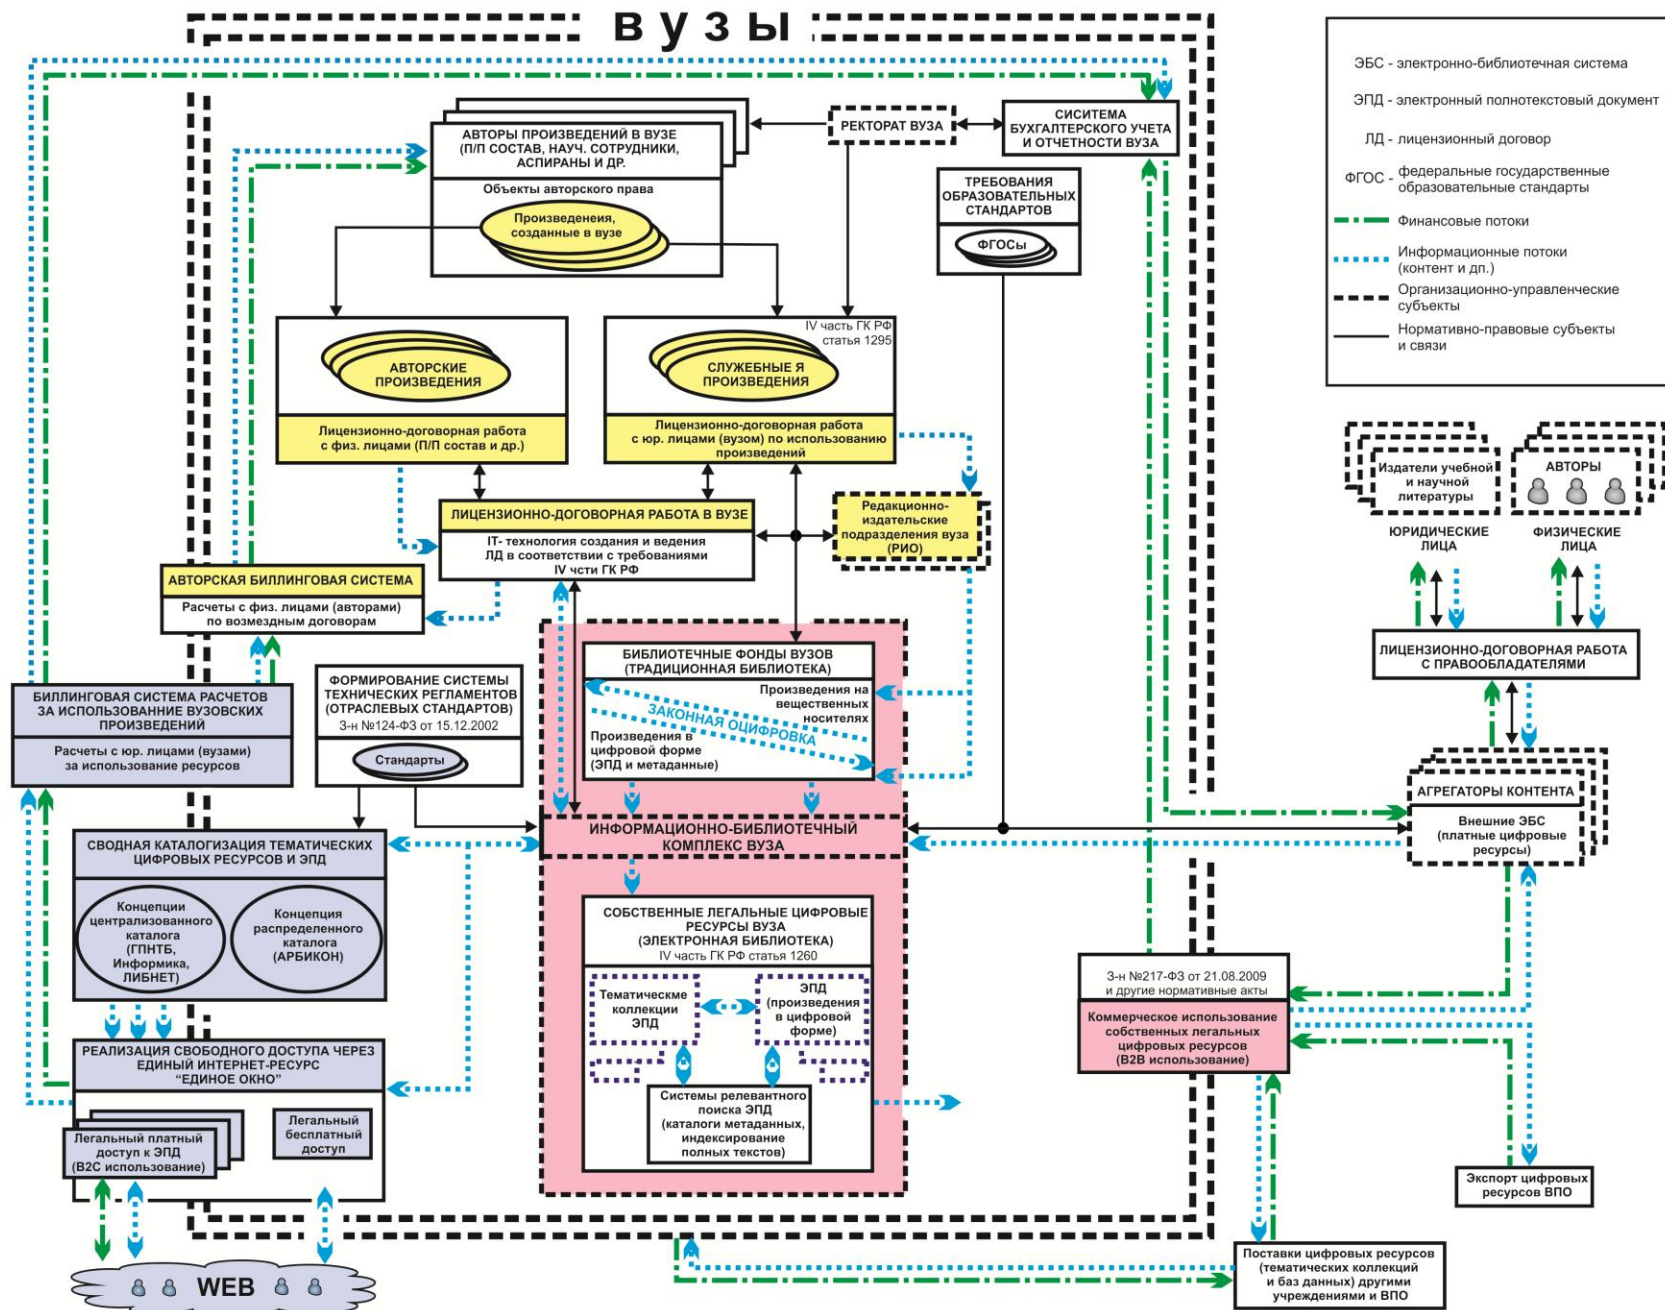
ВУЗЫ

ЭБС - электронно-библиотечная система
ЭПД - электронный полнотекстовый документ
ЛД - лицензионный договор
ФГОС - федеральные государственные образовательные стандарты
Финансовые потоки
Информационные потоки (контент и дп.)
Организационно-управленческие субъекты
Нормативно-правовые субъекты и связи

АВТОРЫ ПРОИЗВЕДЕНИЙ В ВУЗЕ (П/П СОСТАВ, НАУЧ. СОТРУДНИКИ, АСПИРАНЫ И ДР.
Объекты авторского права
Произведенеия, созданные в вузе

РЕКТОРАТ ВУЗА

СИСИТЕМА БУХГАЛТЕРСКОГО УЧЕТА И ОТЧЕТНОСТИ ВУЗА

ТРЕБОВАНИЯ ОБРАЗОВАТЕЛЬНЫХ СТАНДАРТОВ
ФГОСы

АВТОРСКИЕ ПРОИЗВЕДЕНИЯ
Лицензионно-договорная работа с физ. лицами (П/П состав и др.)

IV часть ГК РФ статья 1295
СЛУЖЕБНЫЕ Я ПРОИЗВЕДЕНИЯ
Лицензионно-договорная работа с юр. лицами (вузом) по использованию произведений

ЛИЦЕНЗИОННО-ДОГОВОРНАЯ РАБОТА В ВУЗЕ
IT- технология создания и ведения ЛД в соответствии с требованиями IV части ГК РФ

Редакционно-издательские подразделения вуза (РИО)

Издатели учебной и научной литературы
ЮРИДИЧЕСКИЕ ЛИЦА
АВТОРЫ
ФИЗИЧЕСКИЕ ЛИЦА

АВТОРСКАЯ БИЛЛИНГОВАЯ СИСТЕМА
Расчеты с физ. лицами (авторами) по возмездным договорам

ЛИЦЕНЗИОННО-ДОГОВОРНАЯ РАБОТА С ПРАВООБЛАДАТЕЛЯМИ

БИЛЛИНГОВАЯ СИСТЕМА РАСЧЕТОВ ЗА ИСПОЛЬЗОВАННИЕ ВУЗОВСКИХ ПРОИЗВЕДЕНИЙ
Расчеты с юр. лицами (вузами) за использование ресурсов

ФОРМИРОВАНИЕ СИСТЕМЫ ТЕХНИЧЕСКИХ РЕГЛАМЕНТОВ (ОТРАСЛЕВЫХ СТАНДАРТОВ)
З-н №124-ФЗ от 15.12.2002
Стандарты

БИБЛИОТЕЧНЫЕ ФОНДЫ ВУЗОВ (ТРАДИЦИОННАЯ БИБЛИОТЕКА)
Произведения на вещественных носителях
ЗАКОННАЯ ОЦИФРОВКА
Произведения в цифровой форме (ЭПД и метаданные)

АГРЕГАТОРЫ КОНТЕНТА
Внешние ЭБС (платные цифровые ресурсы)

СВОДНАЯ КАТАЛОГИЗАЦИЯ ТЕМАТИЧЕСКИХ ЦИФРОВЫХ РЕСУРСОВ И ЭПД
Концепции централизованного каталога (ГПНТБ, Информика, ЛИБНЕТ)
Концепция распределенного каталога (АРБИКОН)

ИНФОРМАЦИОННО-БИБЛИОТЕЧНЫЙ КОМПЛЕКС ВУЗА

СОБСТВЕННЫЕ ЛЕГАЛЬНЫЕ ЦИФРОВЫЕ РЕСУРСЫ ВУЗА (ЭЛЕКТРОННАЯ БИБЛИОТЕКА)
IV часть ГК РФ статья 1260
Тематические коллекции ЭПД
ЭПД (произведения в цифровой форме)
Системы релевантного поиска ЭПД (каталоги метаданных, индексирование полных текстов)

З-н №217-ФЗ от 21.08.2009 и другие нормативные акты
Коммерческое использование собственных легальных цифровых ресурсов (В2В использование)

РЕАЛИЗАЦИЯ СВОБОДНОГО ДОСТУПА ЧЕРЕЗ ЕДИНЫЙ ИНТЕРНЕТ-РЕСУРС "ЕДИНОЕ ОКНО"
Легальный платный доступ к ЭПД (В2С использование)
Легальный бесплатный доступ

Экспорт цифровых ресурсов ВПО

WEB

Поставки цифровых ресурсов (тематических коллекций и баз данных) другими учреждениями и ВПО